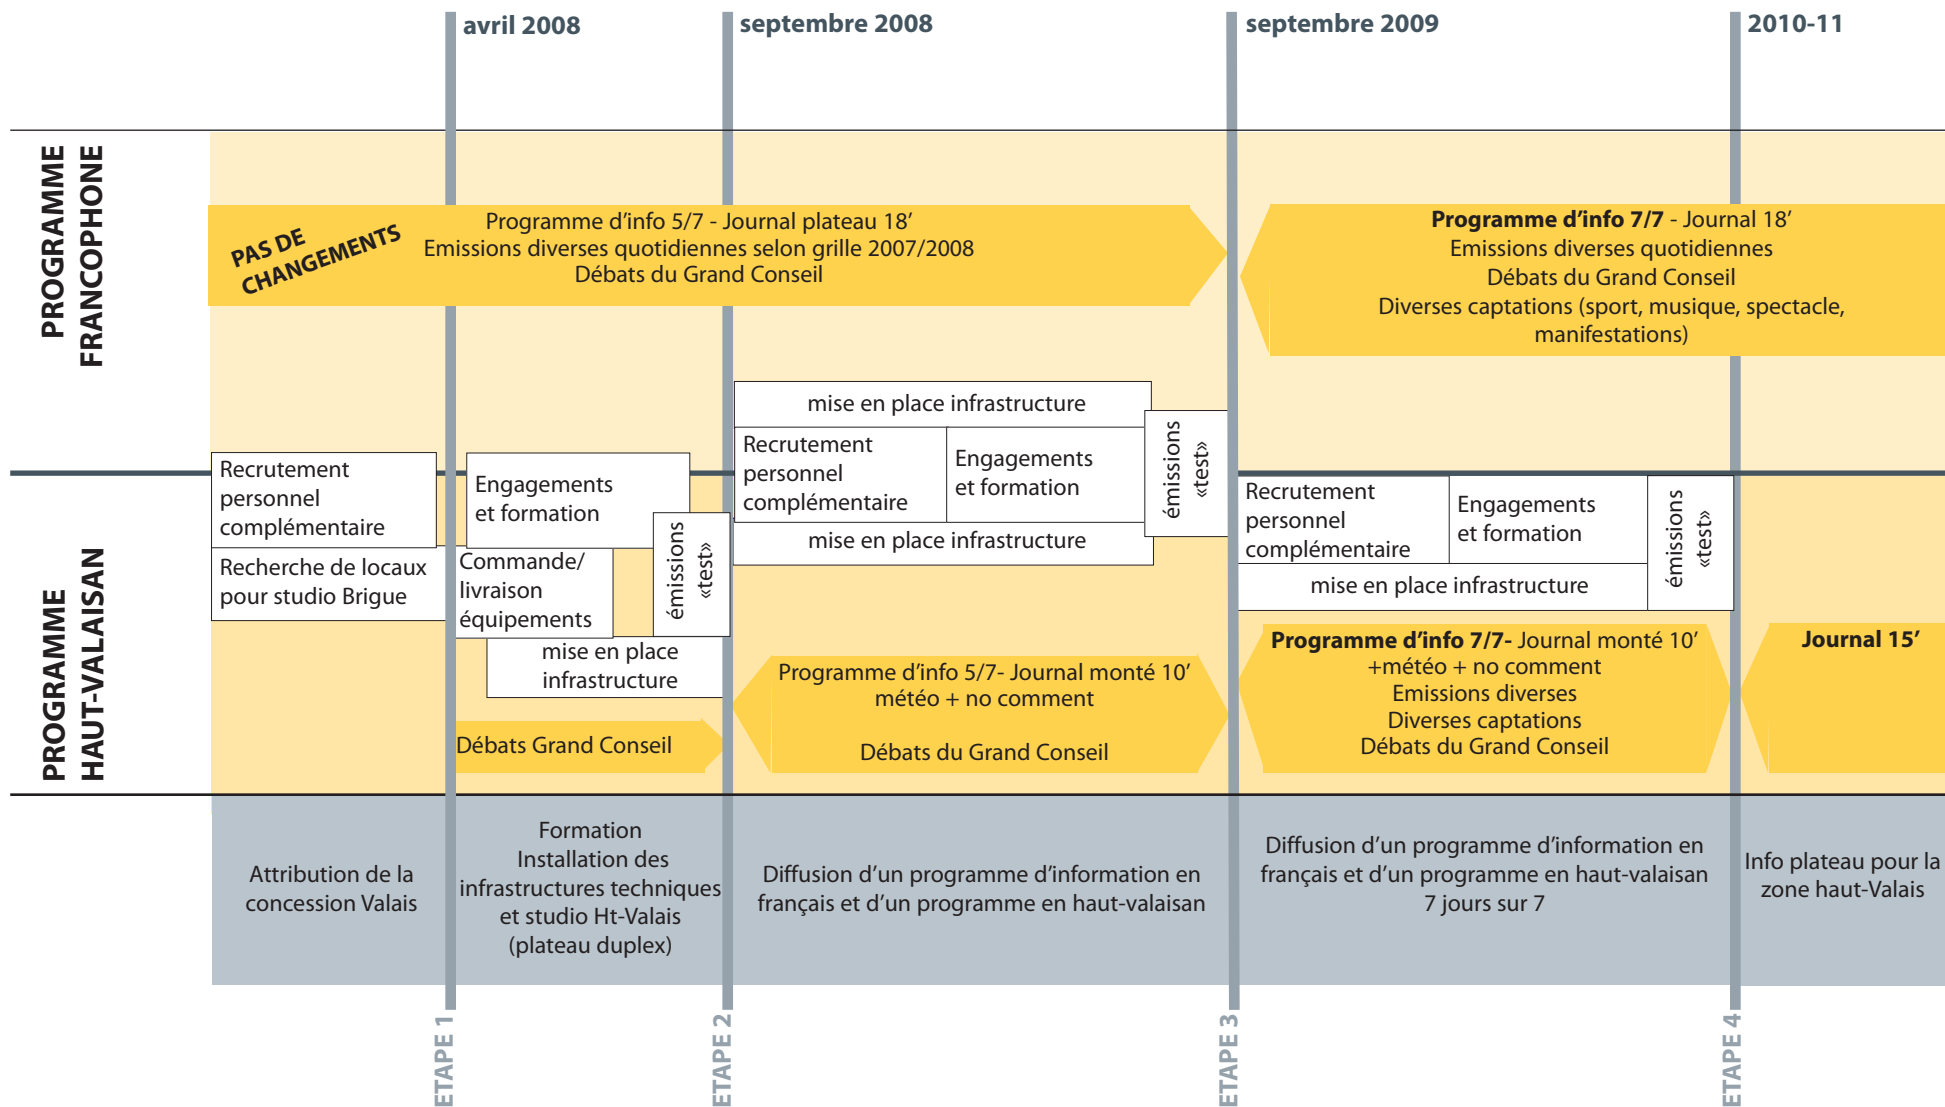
avril 2008

septembre 2008

septembre 2009

2010-11

PROGRAMME FRANCOPHONE

PAS DE CHANGEMENTS

Programme d'info 5/7 - Journal plateau 18'
Emissions diverses quotidiennes selon grille 2007/2008
Débats du Grand Conseil

**Programme d'info 7/7** - Journal 18'
Emissions diverses quotidiennes
Débats du Grand Conseil
Diverses captations (sport, musique, spectacle, manifestations)

mise en place infrastructure

Recrutement personnel complémentaire

Engagements et formation

émissions «test»

mise en place infrastructure

PROGRAMME HAUT-VALAISAN

Recrutement personnel complémentaire

Recherche de locaux pour studio Brigue

Engagements et formation

Commande/ livraison équipements

émissions «test»

mise en place infrastructure

Débats Grand Conseil

Programme d'info 5/7- Journal monté 10'
météo + no comment

Débats du Grand Conseil

Recrutement personnel complémentaire

Engagements et formation

émissions «test»

mise en place infrastructure

**Programme d'info 7/7-** Journal monté 10'
+météo + no comment
Emissions diverses
Diverses captations
Débats du Grand Conseil

**Journal 15'**

Attribution de la concession Valais

Formation
Installation des infrastructures techniques et studio Ht-Valais
(plateau duplex)

Diffusion d'un programme d'information en français et d'un programme en haut-valaisan

Diffusion d'un programme d'information en français et d'un programme en haut-valaisan
7 jours sur 7

Info plateau pour la zone haut-Valais

ETAPE 1

ETAPE 2

ETAPE 3

ETAPE 4